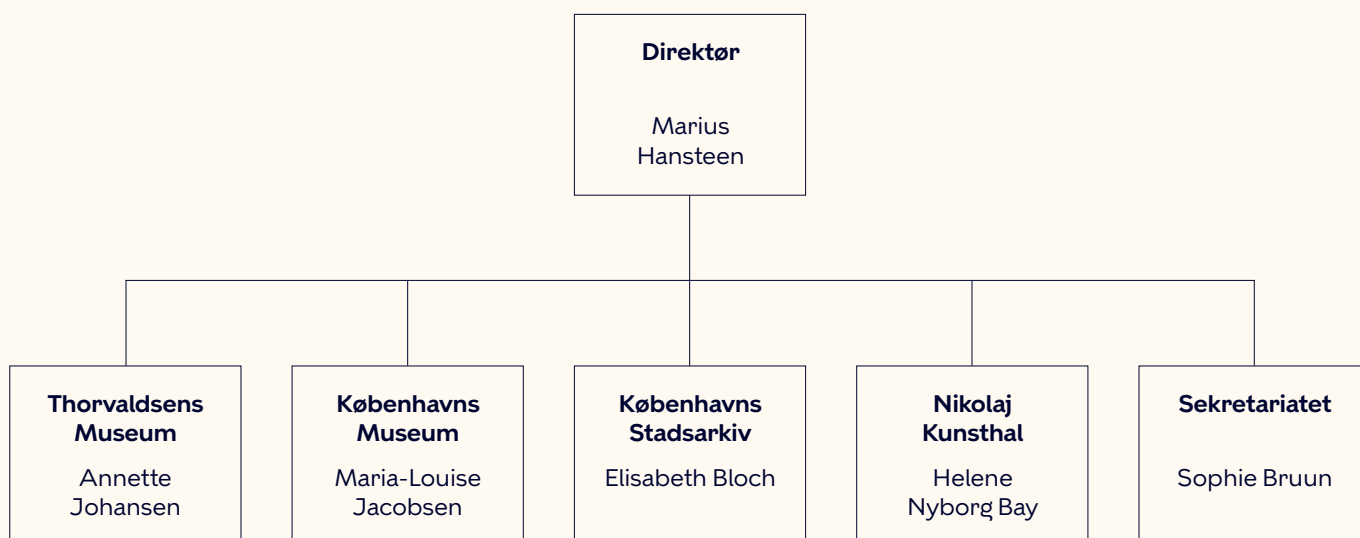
**Direktør**

Marius Hansteen

**Thorvaldsens Museum**

Annette Johansen

**Københavns Museum**

Maria-Louise Jacobsen

**Københavns Stadsarkiv**

Elisabeth Bloch

**Nikolaj Kunsthal**

Helene Nyborg Bay

**Sekretariatet**

Sophie Bruun